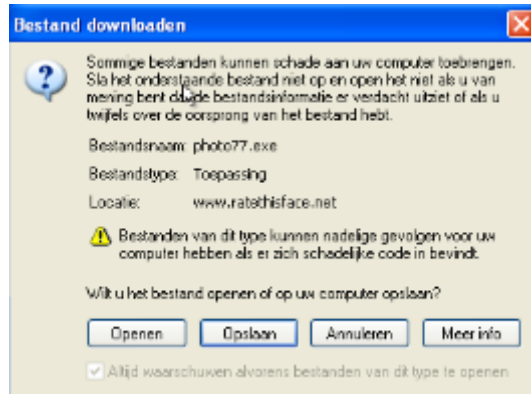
Bestand downloaden

Sommige bestanden kunnen schade aan uw computer toebrengen. Sla het onderstaande bestand niet op en open het niet als u van mening bent dat de bestandsinformatie er verdacht uitziet of als u twijfels over de oorsprong van het bestand hebt.

Bestandsnaam: photo77.exe

Bestandstype: Toepassing

Locatie: www.ratethisface.net

Bestanden van dit type kunnen nadelige gevolgen voor uw computer hebben als er zich schadelijke code in bevindt.

Wilt u het bestand openen of op uw computer opslaan?

Openen | Opslaan | Annuleren | Meer info

Altijd waarschuwen alvorens bestanden van dit type te openen